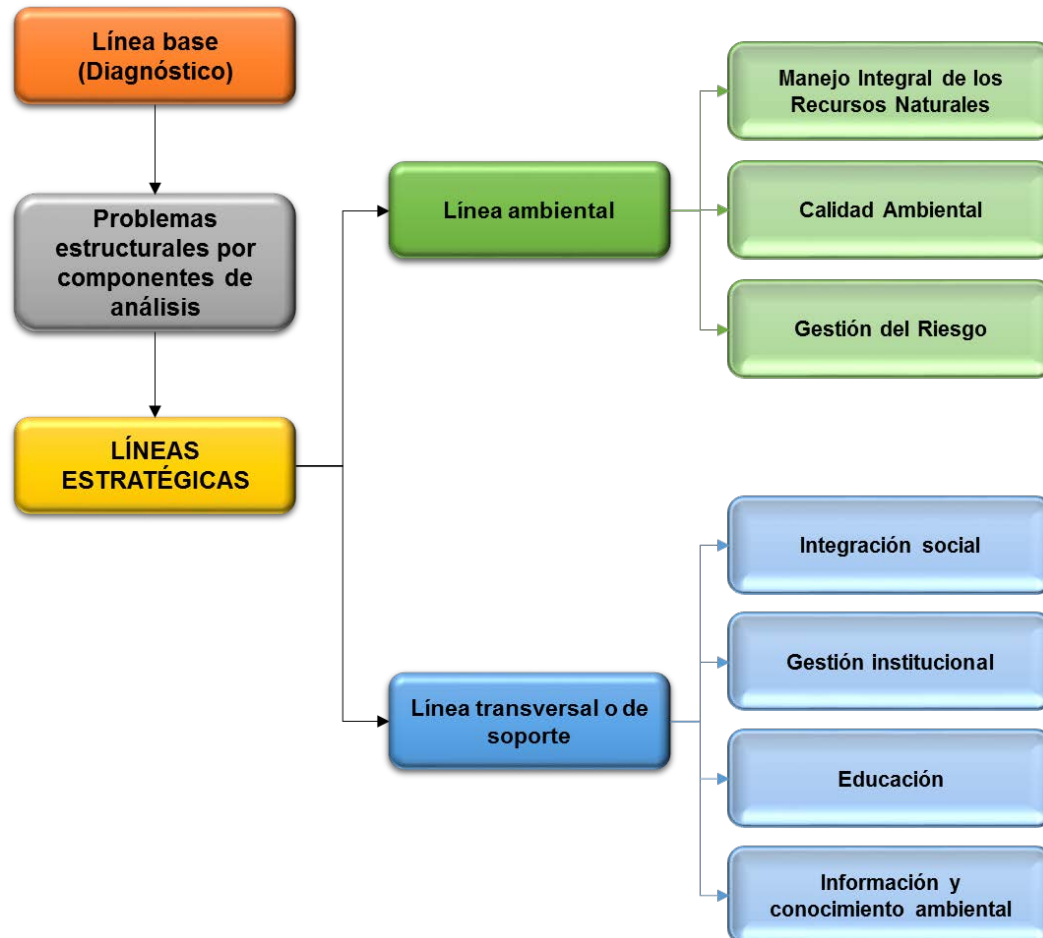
Línea base (Diagnóstico)

Problemas estructurales por componentes de análisis

LÍNEAS ESTRATÉGICAS

Línea ambiental

Manejo Integral de los Recursos Naturales

Calidad Ambiental

Gestión del Riesgo

Línea transversal o de soporte

Integración social

Gestión institucional

Educación

Información y conocimiento ambiental